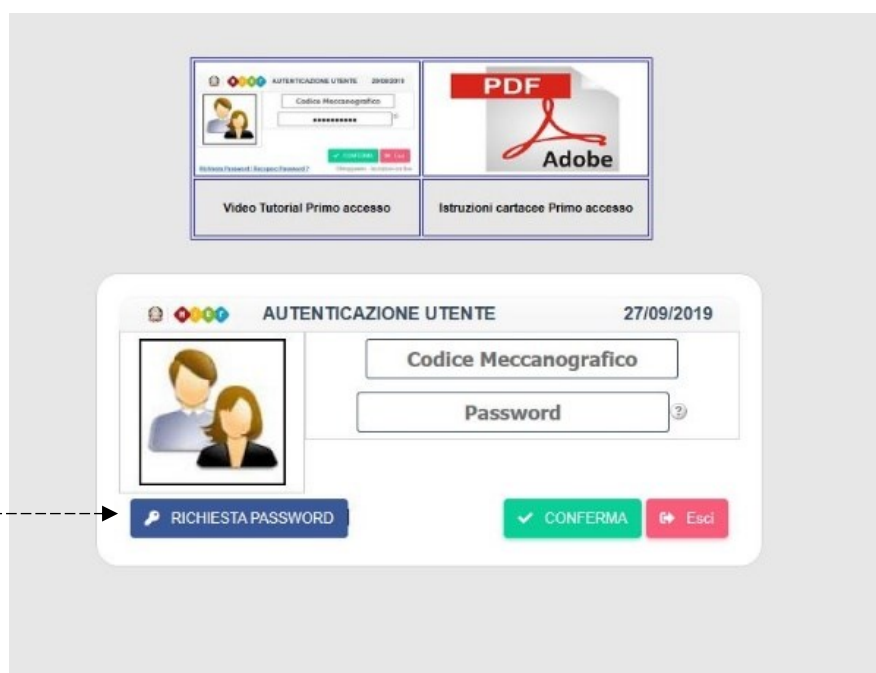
AUTENTICAZIONE UTENTE 29/08/2019
Codice Meccanografico
••••••••••
✔ CONFERMA Esci
Richiesta Password | Recupero Password ? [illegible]

PDF
Adobe

| Video Tutorial Primo accesso | Istruzioni cartacee Primo accesso |
|---|---|

AUTENTICAZIONE UTENTE 27/09/2019

Codice Meccanografico
Password ?

RICHIESTA PASSWORD
✔ CONFERMA
Esci